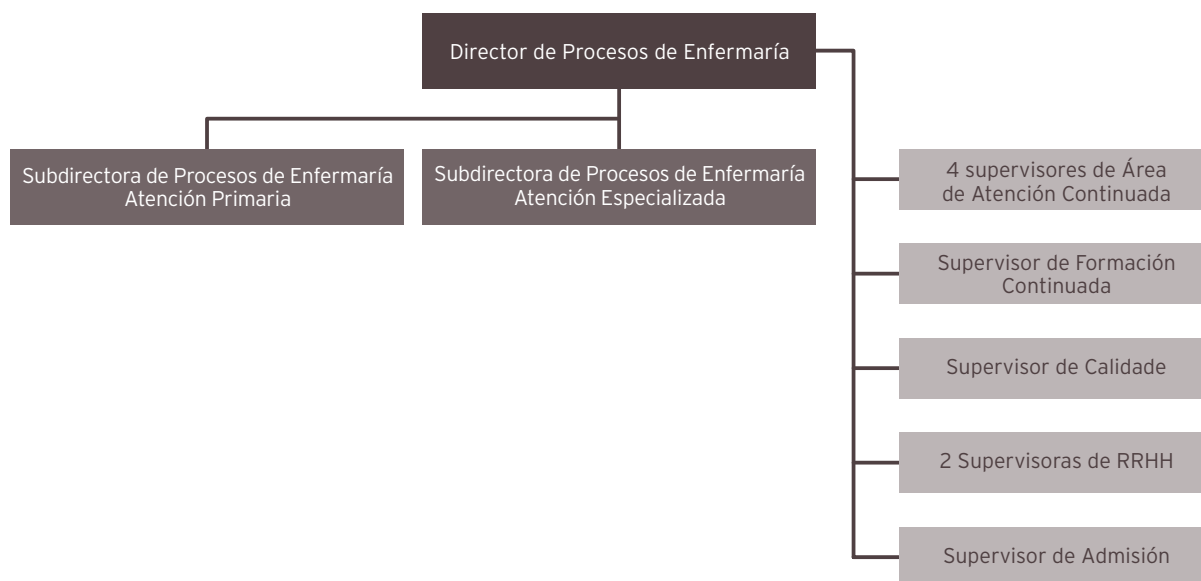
Director de Procesos de Enfermaría

Subdirectora de Procesos de Enfermaría Atención Primaria

Subdirectora de Procesos de Enfermaría Atención Especializada

4 supervisores de Área de Atención Continuada

Supervisor de Formación Continuada

Supervisor de Calidade

2 Supervisoras de RRHH

Supervisor de Admisión